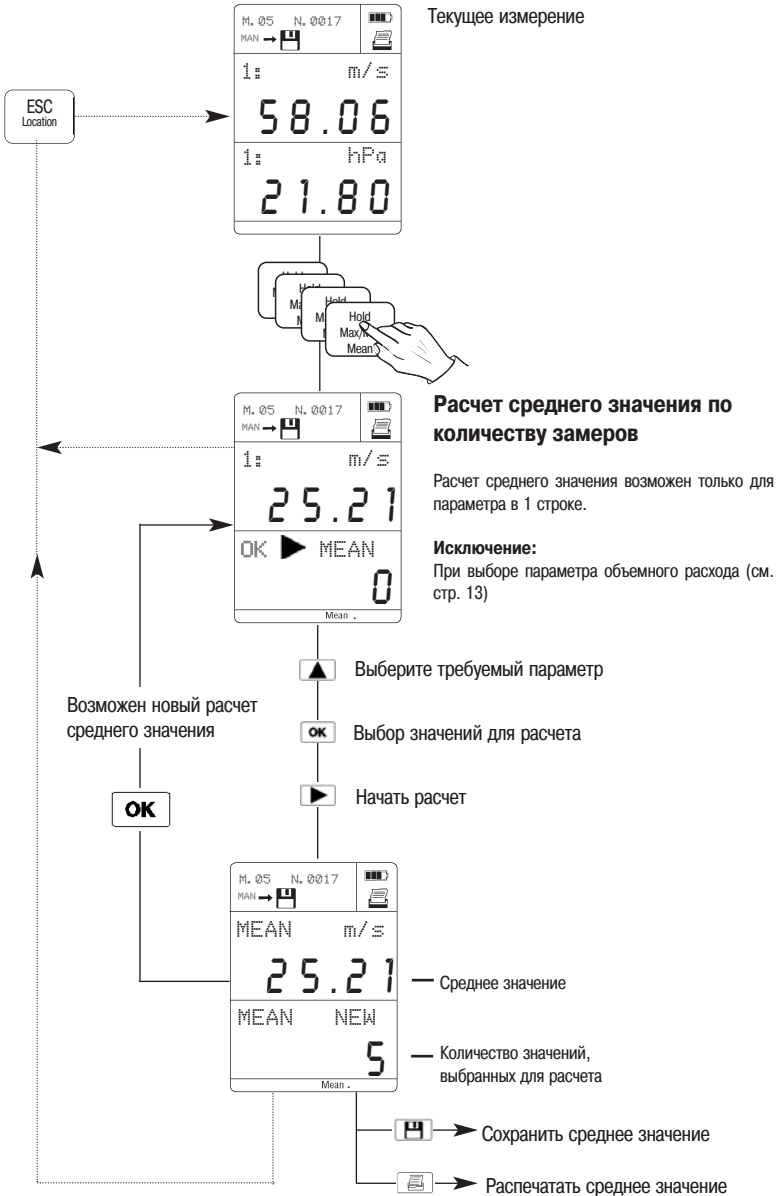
M. 05 N. 0017
MAN

Текущее измерение

ESC
Location

1: m/s
58.06
1: hPa
21.80

Hold
Max/M
Mean

M. 05 N. 0017
MAN
1: m/s
25.21
OK MEAN
0
Mean

Расчет среднего значения по количеству замеров

Расчет среднего значения возможен только для параметра в 1 строке.

Исключение:
При выборе параметра объемного расхода (см. стр. 13)

Выберите требуемый параметр

Возможен новый расчет среднего значения

OK

Выбор значений для расчета

OK

Начать расчет

M. 05 N. 0017
MAN
MEAN m/s
25.21
MEAN NEW
5
Mean

Среднее значение

Количество значений, выбранных для расчета

Сохранить среднее значение

Распечатать среднее значение